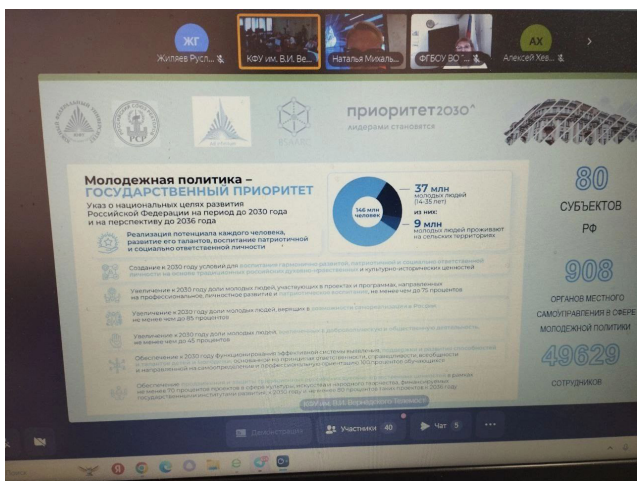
ЖГ
Жиляев Русл...
КФУ им. В.И. Ве...
Наталья Михайл...
ФГБОУ ВО ...
АХ
Алексей Хев...

приоритет2030^
лидерами становятся

Молодежная политика – ГОСУДАРСТВЕННЫЙ ПРИОРИТЕТ

Указ о национальных целях развития Российской Федерации на период до 2030 года и на перспективу до 2036 года

146 млн человек

37 млн молодых людей (14-35 лет)

из них:

9 млн молодых людей проживает на сельских территориях

Реализация потенциала каждого человека, развитие его талантов, воспитание патриотичной и социально ответственной личности

Создание к 2030 году условий для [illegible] и культурно-исторических ценностей

Увеличение к 2030 году доли молодых людей, участвующих в проектах и программах, направленных на профессиональное, личностное развитие и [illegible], не менее чем до 70 процентов

Увеличение к 2030 году доли молодых людей, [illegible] не менее чем до 85 процентов

Увеличение к 2030 году доли молодых людей, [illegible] не менее чем до 45 процентов

Обеспечение к 2030 году функционирования эффективной системы выявления, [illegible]

Обеспечение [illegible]

80
СУБЪЕКТОВ РФ

908
ОРГАНОВ МЕСТНОГО САМОУПРАВЛЕНИЯ В СФЕРЕ МОЛОДЕЖНОЙ ПОЛИТИКИ

49629
СОТРУДНИКОВ

КФУ им. В.И. Вернадского Вешают

Демонстрация
Участники 40
Чат 5